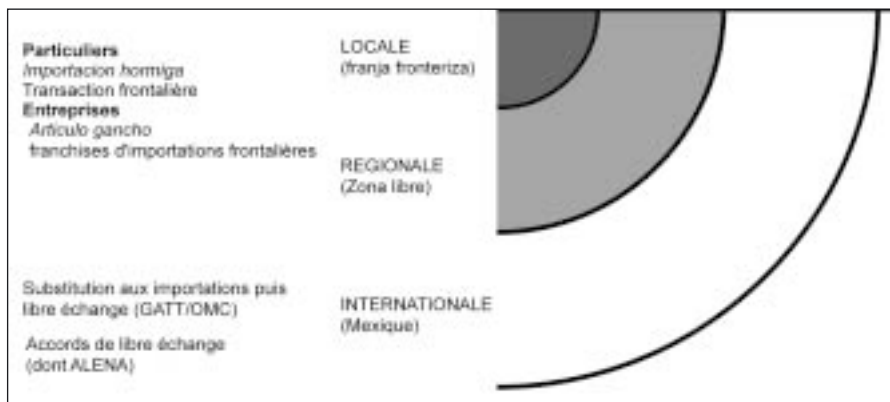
**Particuliers**
*Importacion hormiga*
Transaction frontalière
**Entreprises**
*Articulo gancho*
franchises d'importations frontalières

LOCALE
(franja fronteriza)

REGIONALE
(Zona libre)

Substitution aux importations puis libre échange (GATT/OMC)

Accords de libre échange (dont ALENA)

INTERNATIONALE
(Mexique)